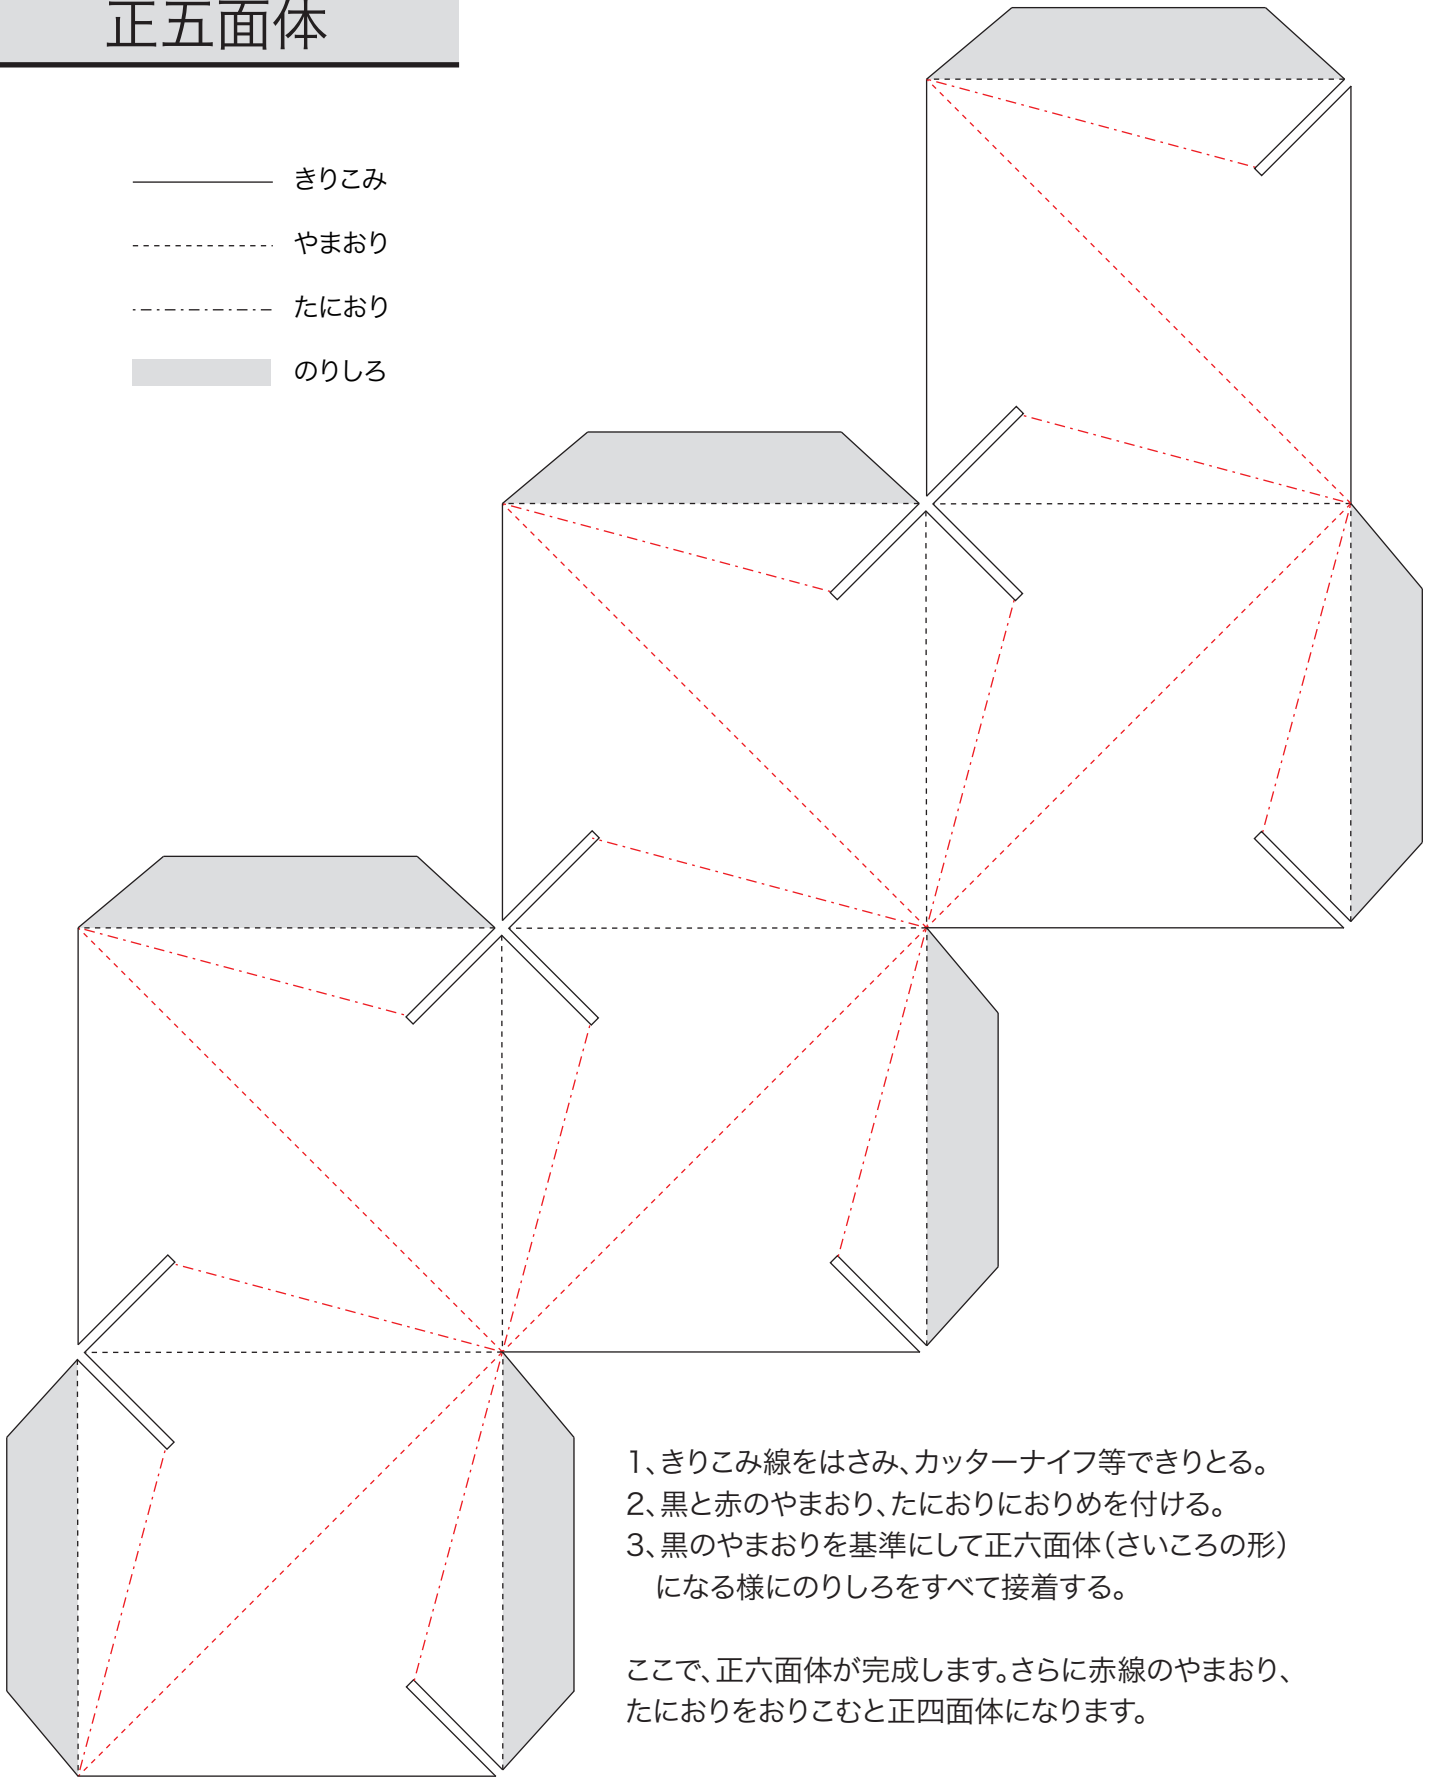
正五面体

きりこみ

やまおり

たにおり

のりしろ

1、きりこみ線をはさみ、カッターナイフ等できりとる。
2、黒と赤のやまおり、たにおりにおりめを付ける。
3、黒のやまおりを基準にして正六面体（さいころの形）になる様にのりしろをすべて接着する。

ここで、正六面体が完成します。さらに赤線のやまおり、たにおりをおりこむと正四面体になります。